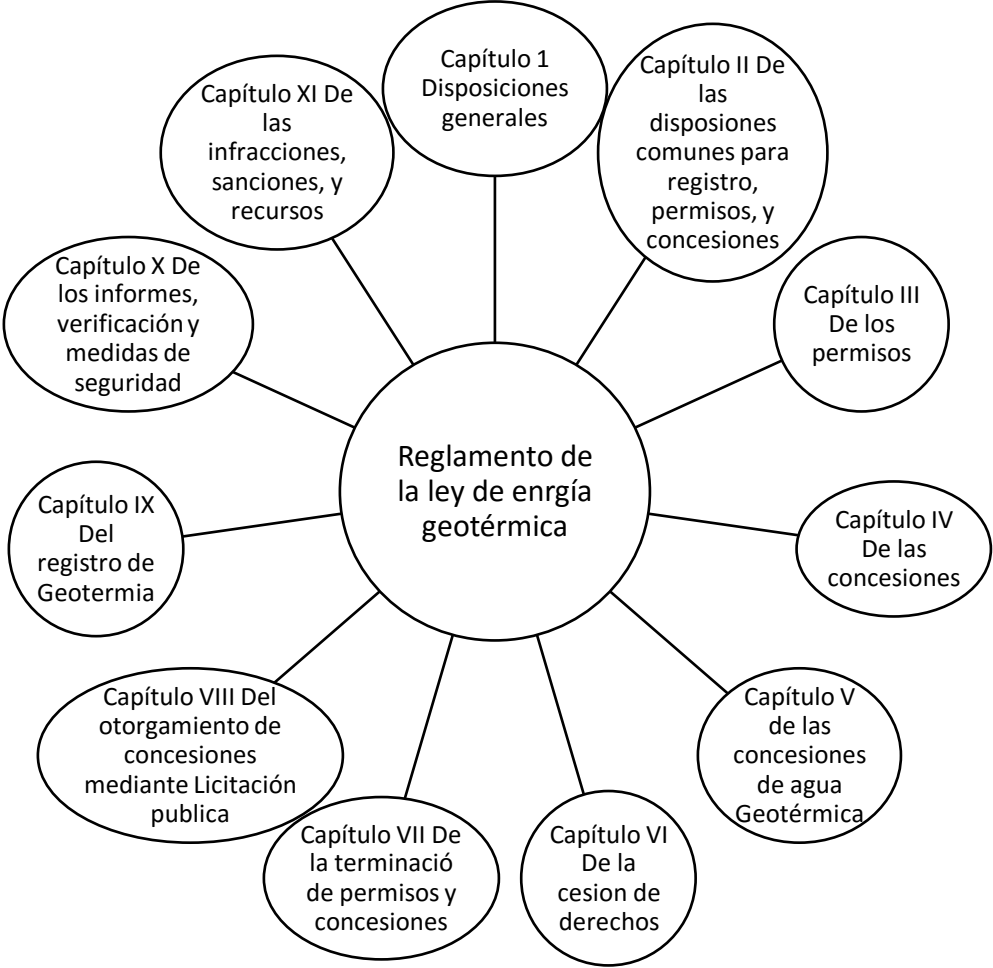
Reglamento de la ley de enrgía geotérmica

Capítulo 1 Disposiciones generales

Capítulo II De las disposiones comunes para registro, permisos, y concesiones

Capítulo III De los permisos

Capítulo IV De las concesiones

Capítulo V de las concesiones de agua Geotérmica

Capítulo VI De la cesion de derechos

Capítulo VII De la terminació de permisos y concesiones

Capítulo VIII Del otorgamiento de concesiones mediante Licitación publica

Capítulo IX Del registro de Geotermia

Capítulo X De los informes, verificación y medidas de seguridad

Capítulo XI De las infracciones, sanciones, y recursos